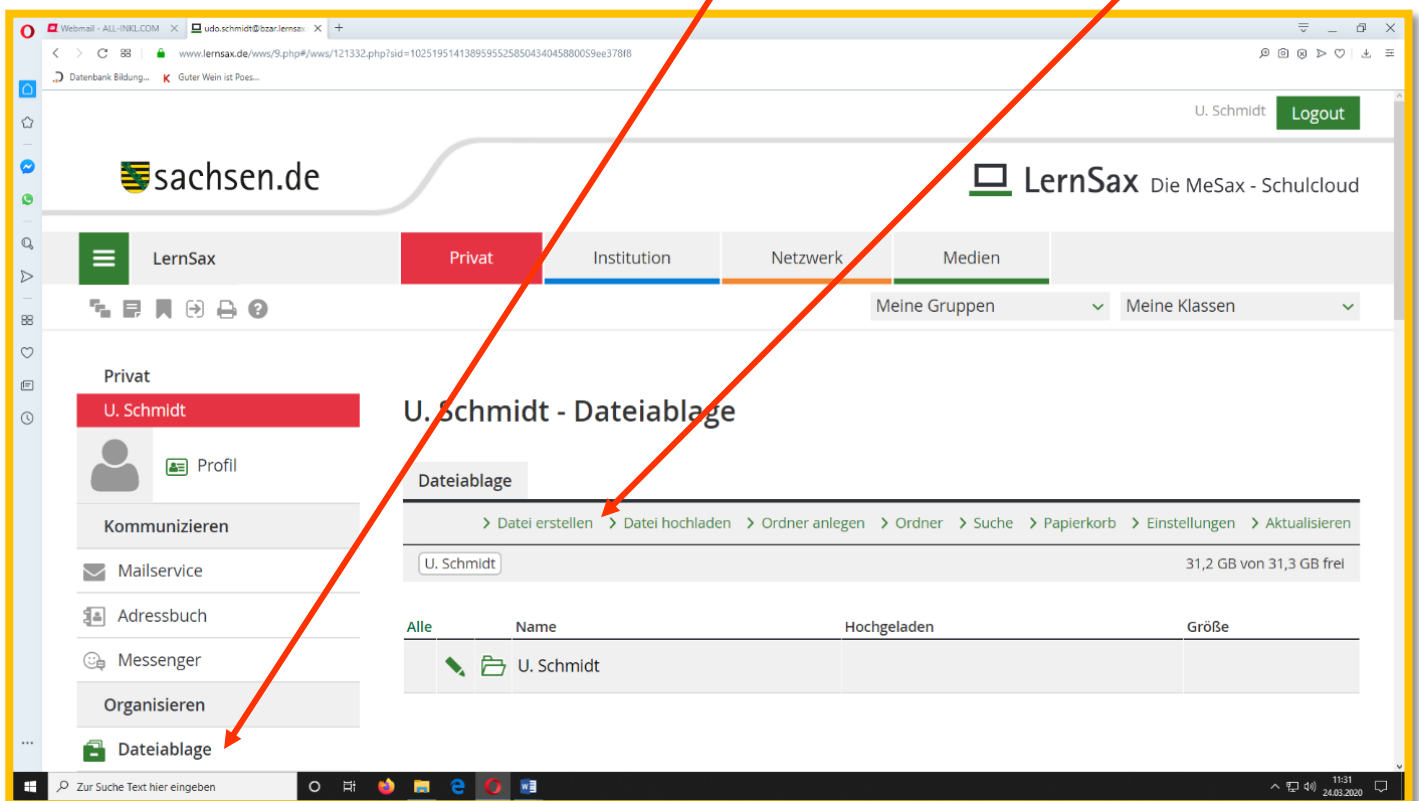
Webmail - ALL-INKL.COM ×
udo.schmidt@bzar.lernsax ×
+

www.lernsax.de/wws/9.php#/wws/121332.php?sid=10251951413895955258504340458800S9ee378f8

Datenbank Bildung...
Guter Wein ist Poes...

U. Schmidt
Logout

sachsen.de

LernSax Die MeSax - Schulcloud

LernSax
Privat
Institution
Netzwerk
Medien

Meine Gruppen
Meine Klassen

Privat
U. Schmidt
Profil
Kommunizieren
Mailservice
Adressbuch
Messenger
Organisieren
Dateiablage

U. Schmidt - Dateiablage

Dateiablage

› Datei erstellen › Datei hochladen › Ordner anlegen › Ordner › Suche › Papierkorb › Einstellungen › Aktualisieren

U. Schmidt
31,2 GB von 31,3 GB frei

| Alle | Name | Hochgeladen | Größe |
|---|---|---|---|
| | U. Schmidt | | |

Zur Suche Text hier eingeben
11:31
24.03.2020